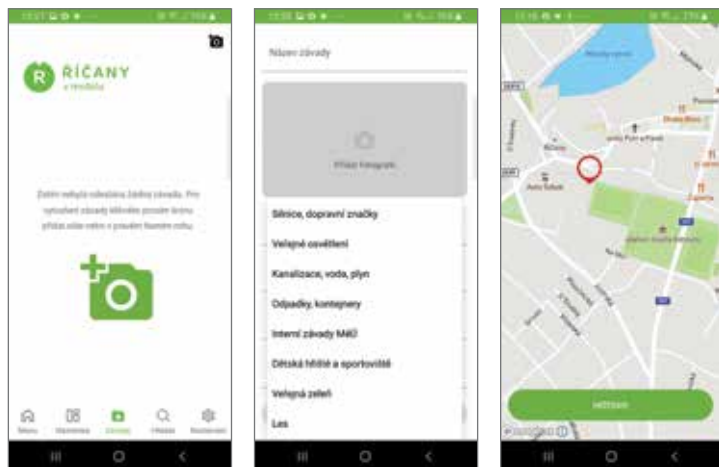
R ŘÍČANY
v mobilu

Zatím nebyla odeslána žádná závada. Pro vytvoření závady klikněte prosím ikonu přidat níže nebo v pravém horním rohu.

Novinky
Závady

Název závady

Přidat fotografii

Silnice, dopravní značky
Veřejné osvětlení
Kanalizace, voda, plyn
Odpadky, kontejnery
Interní závady MěÚ
Dětská hřiště a sportoviště
Veřejná zeleň
Les

Mlýnský rybník
Říčany
Auto Šebek
NASTAVIT
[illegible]